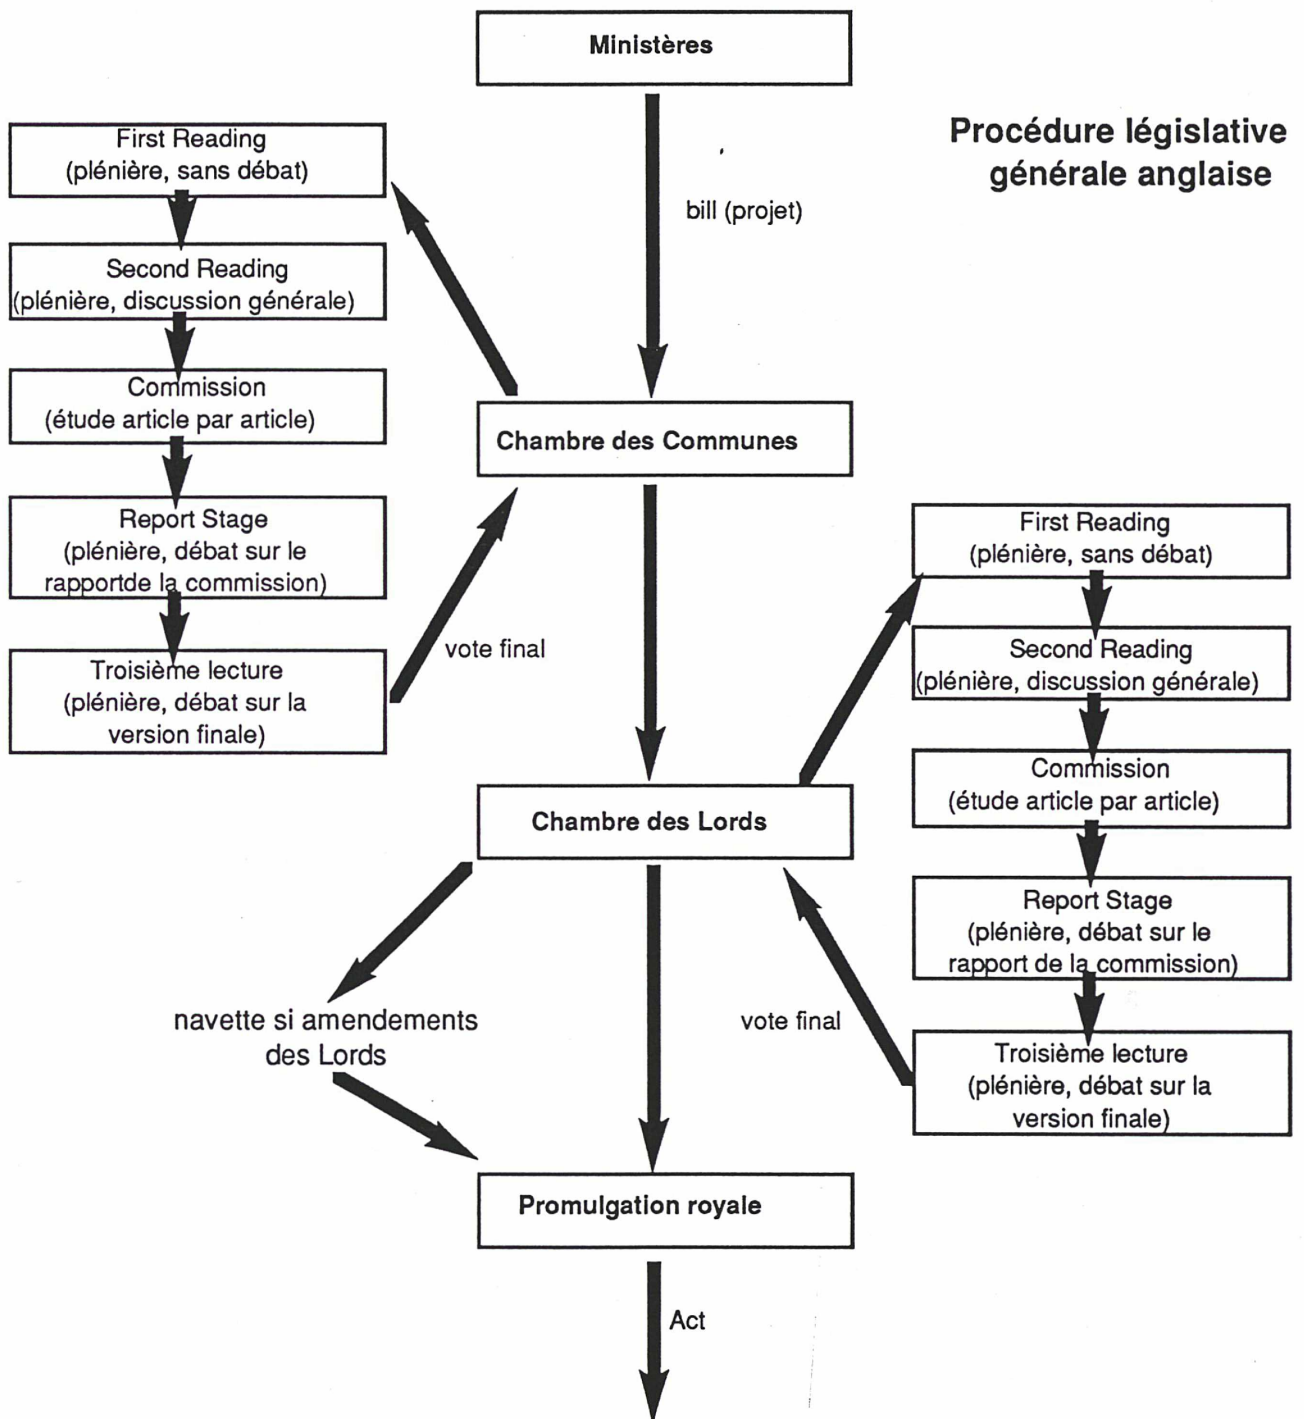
Ministères

Procédure législative générale anglaise

First Reading
(plénière, sans débat)

bill (projet)

Second Reading
(plénière, discussion générale)

Commission
(étude article par article)

Chambre des Communes

Report Stage
(plénière, débat sur le rapportde la commission)

First Reading
(plénière, sans débat)

vote final

Troisième lecture
(plénière, débat sur la version finale)

Second Reading
(plénière, discussion générale)

Commission
(étude article par article)

Chambre des Lords

Report Stage
(plénière, débat sur le rapport de la commission)

navette si amendements des Lords

vote final

Troisième lecture
(plénière, débat sur la version finale)

Promulgation royale

Act